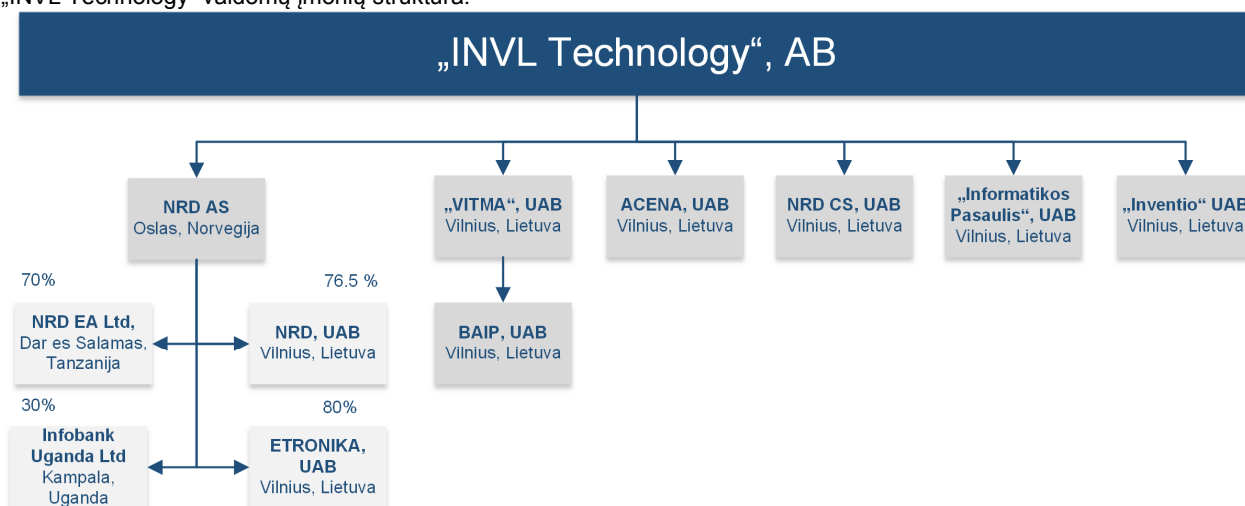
„INVL Technology“ valdomų įmonių struktūra:

„INVL Technology“, AB

NRD AS
Oslas, Norvegija

„VITMA“, UAB
Vilnius, Lietuva

ACENA, UAB
Vilnius, Lietuva

NRD CS, UAB
Vilnius, Lietuva

„Informatikos Pasaulis“, UAB
Vilnius, Lietuva

„Inventio“ UAB
Vilnius, Lietuva

70%

NRD EA Ltd,
Dar es Salamas, Tanzanija

76.5 %

NRD, UAB
Vilnius, Lietuva

BAIP, UAB
Vilnius, Lietuva

30%

Infobank Uganda Ltd
Kampala, Uganda

80%

ETRONIKA, UAB
Vilnius, Lietuva